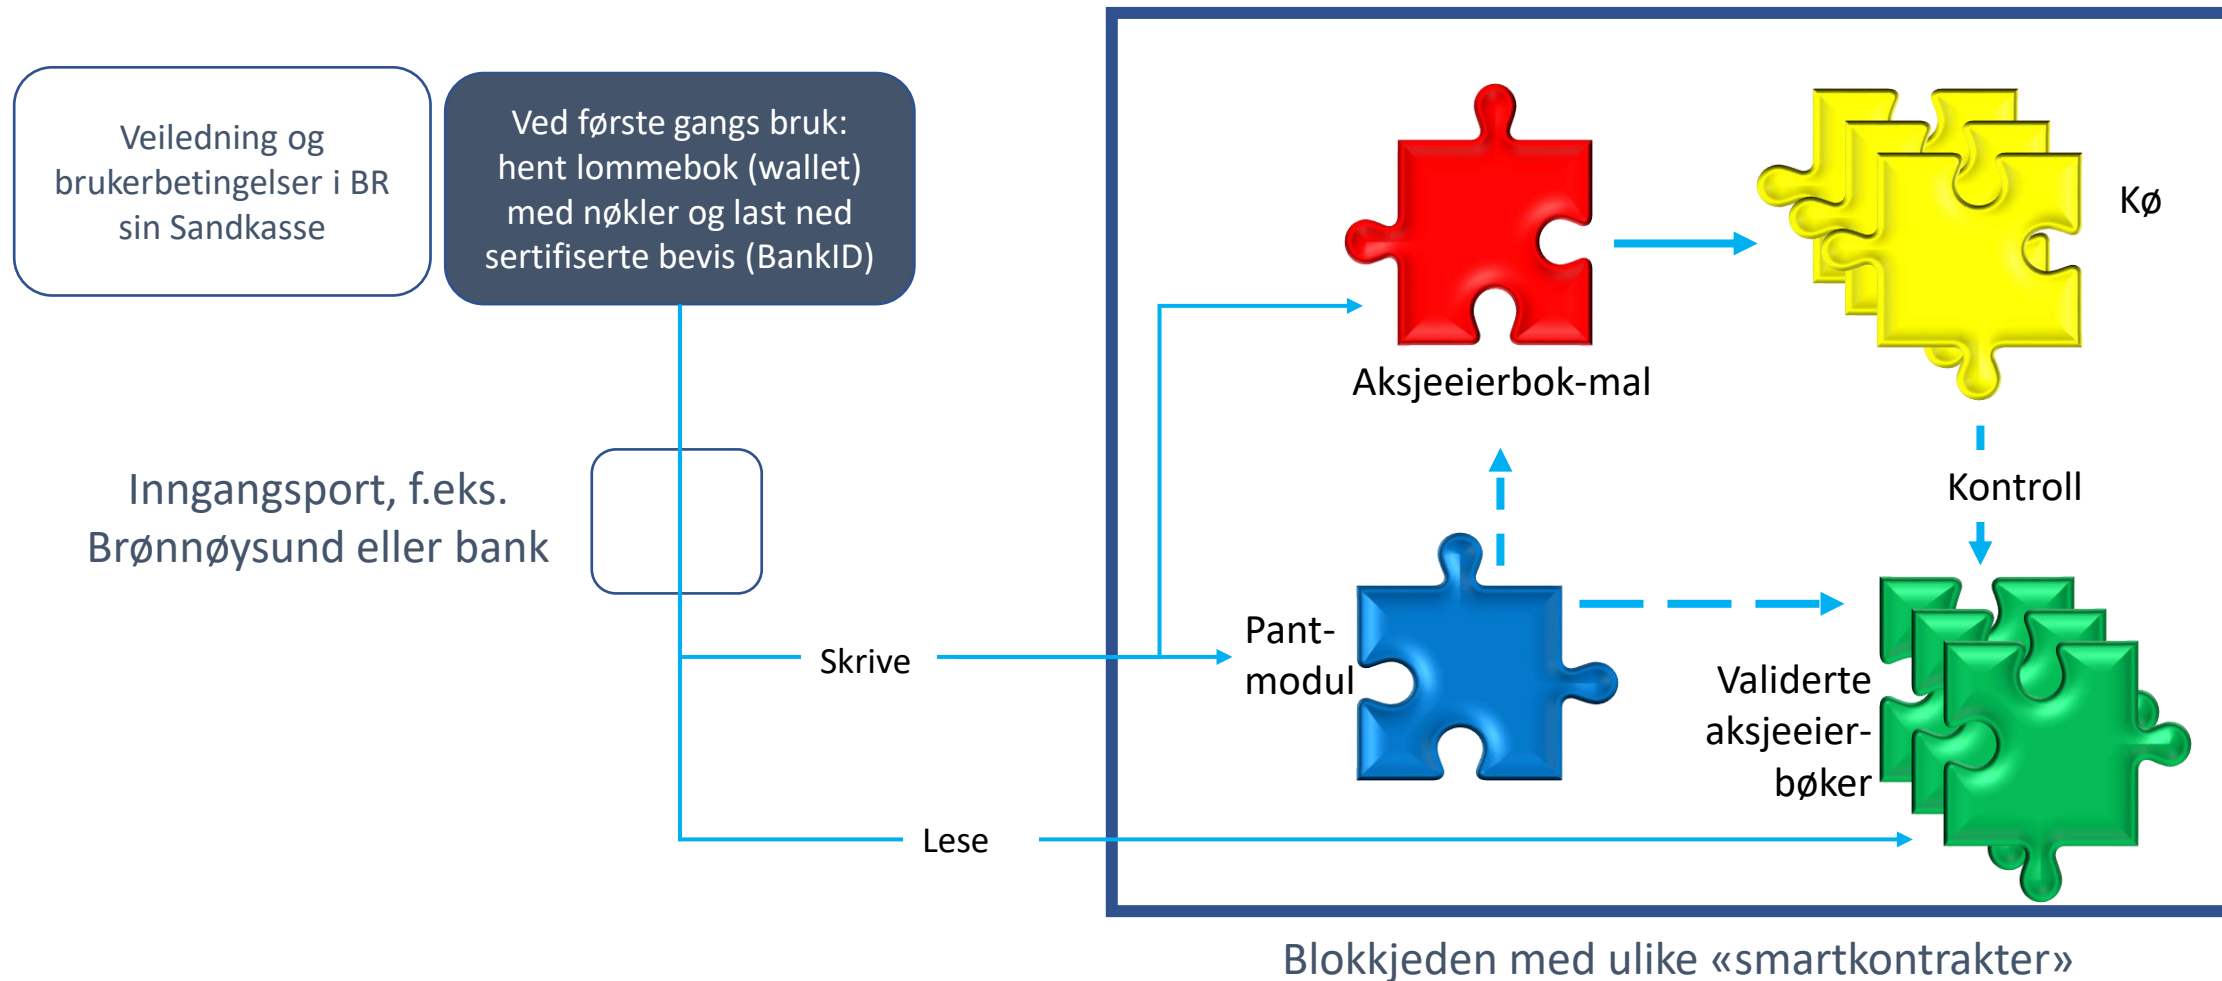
Veiledning og brukerbetingelser i BR sin Sandkasse

Ved første gangs bruk: hent lommebok (wallet) med nøkler og last ned sertifiserte bevis (BankID)

Inngangsport, f.eks. Brønnøysund eller bank

Aksjeeierbok-mal

Kø

Kontroll

Pant-modul

Validerte aksjeeier-bøker

Skrive

Lese

Blokkjeden med ulike «smartkontrakter»